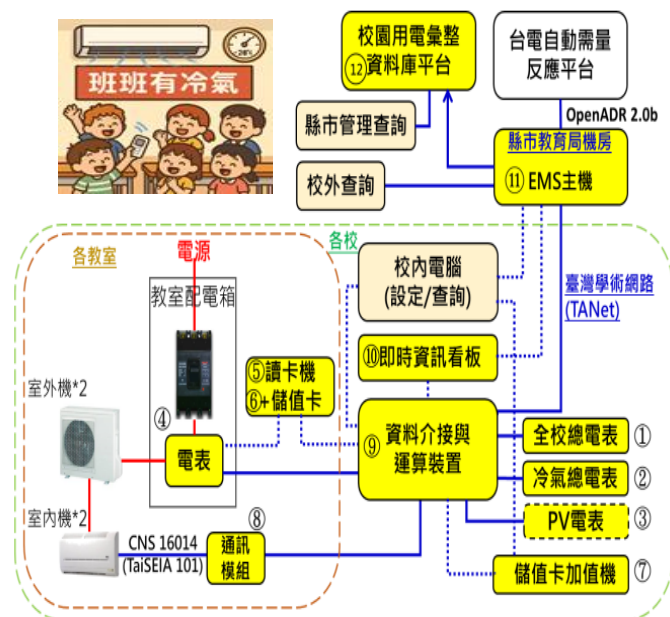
班班有冷氣

⑫校園用電彙整資料庫平台

台電自動需量反應平台

OpenADR 2.0b

縣市管理查詢

縣市教育局機房

⑪ EMS主機

校外查詢

各校

各教室

電源

教室配電箱

校內電腦 (設定/查詢)

臺灣學術網路 (TANet)

室外機*2

⑤讀卡機 ⑥+儲值卡

⑩即時資訊看板

④

電表

⑨ 資料介接與運算裝置

全校總電表 ①

冷氣總電表 ②

PV電表 ③

室內機*2

CNS 16014 (TaiSEIA 101)

⑧ 通訊模組

儲值卡加值機 ⑦